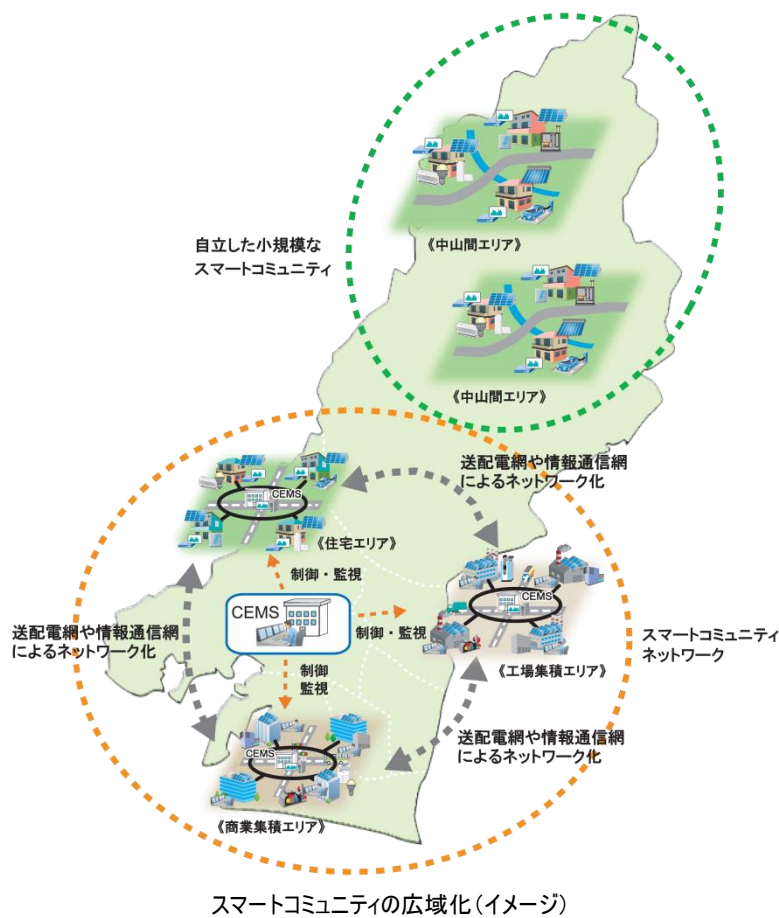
自立した小規模な
スマートコミュニティ

《中山間エリア》

《中山間エリア》

送配電網や情報通信網
によるネットワーク化

CEMS

《住宅エリア》

制御・監視

CEMS

制御・監視

CEMS

送配電網や情報通信網
によるネットワーク化

スマートコミュニティ
ネットワーク

《工場集積エリア》

制御
監視

送配電網や情報通信網
によるネットワーク化

CEMS

《商業集積エリア》

スマートコミュニティの広域化(イメージ)